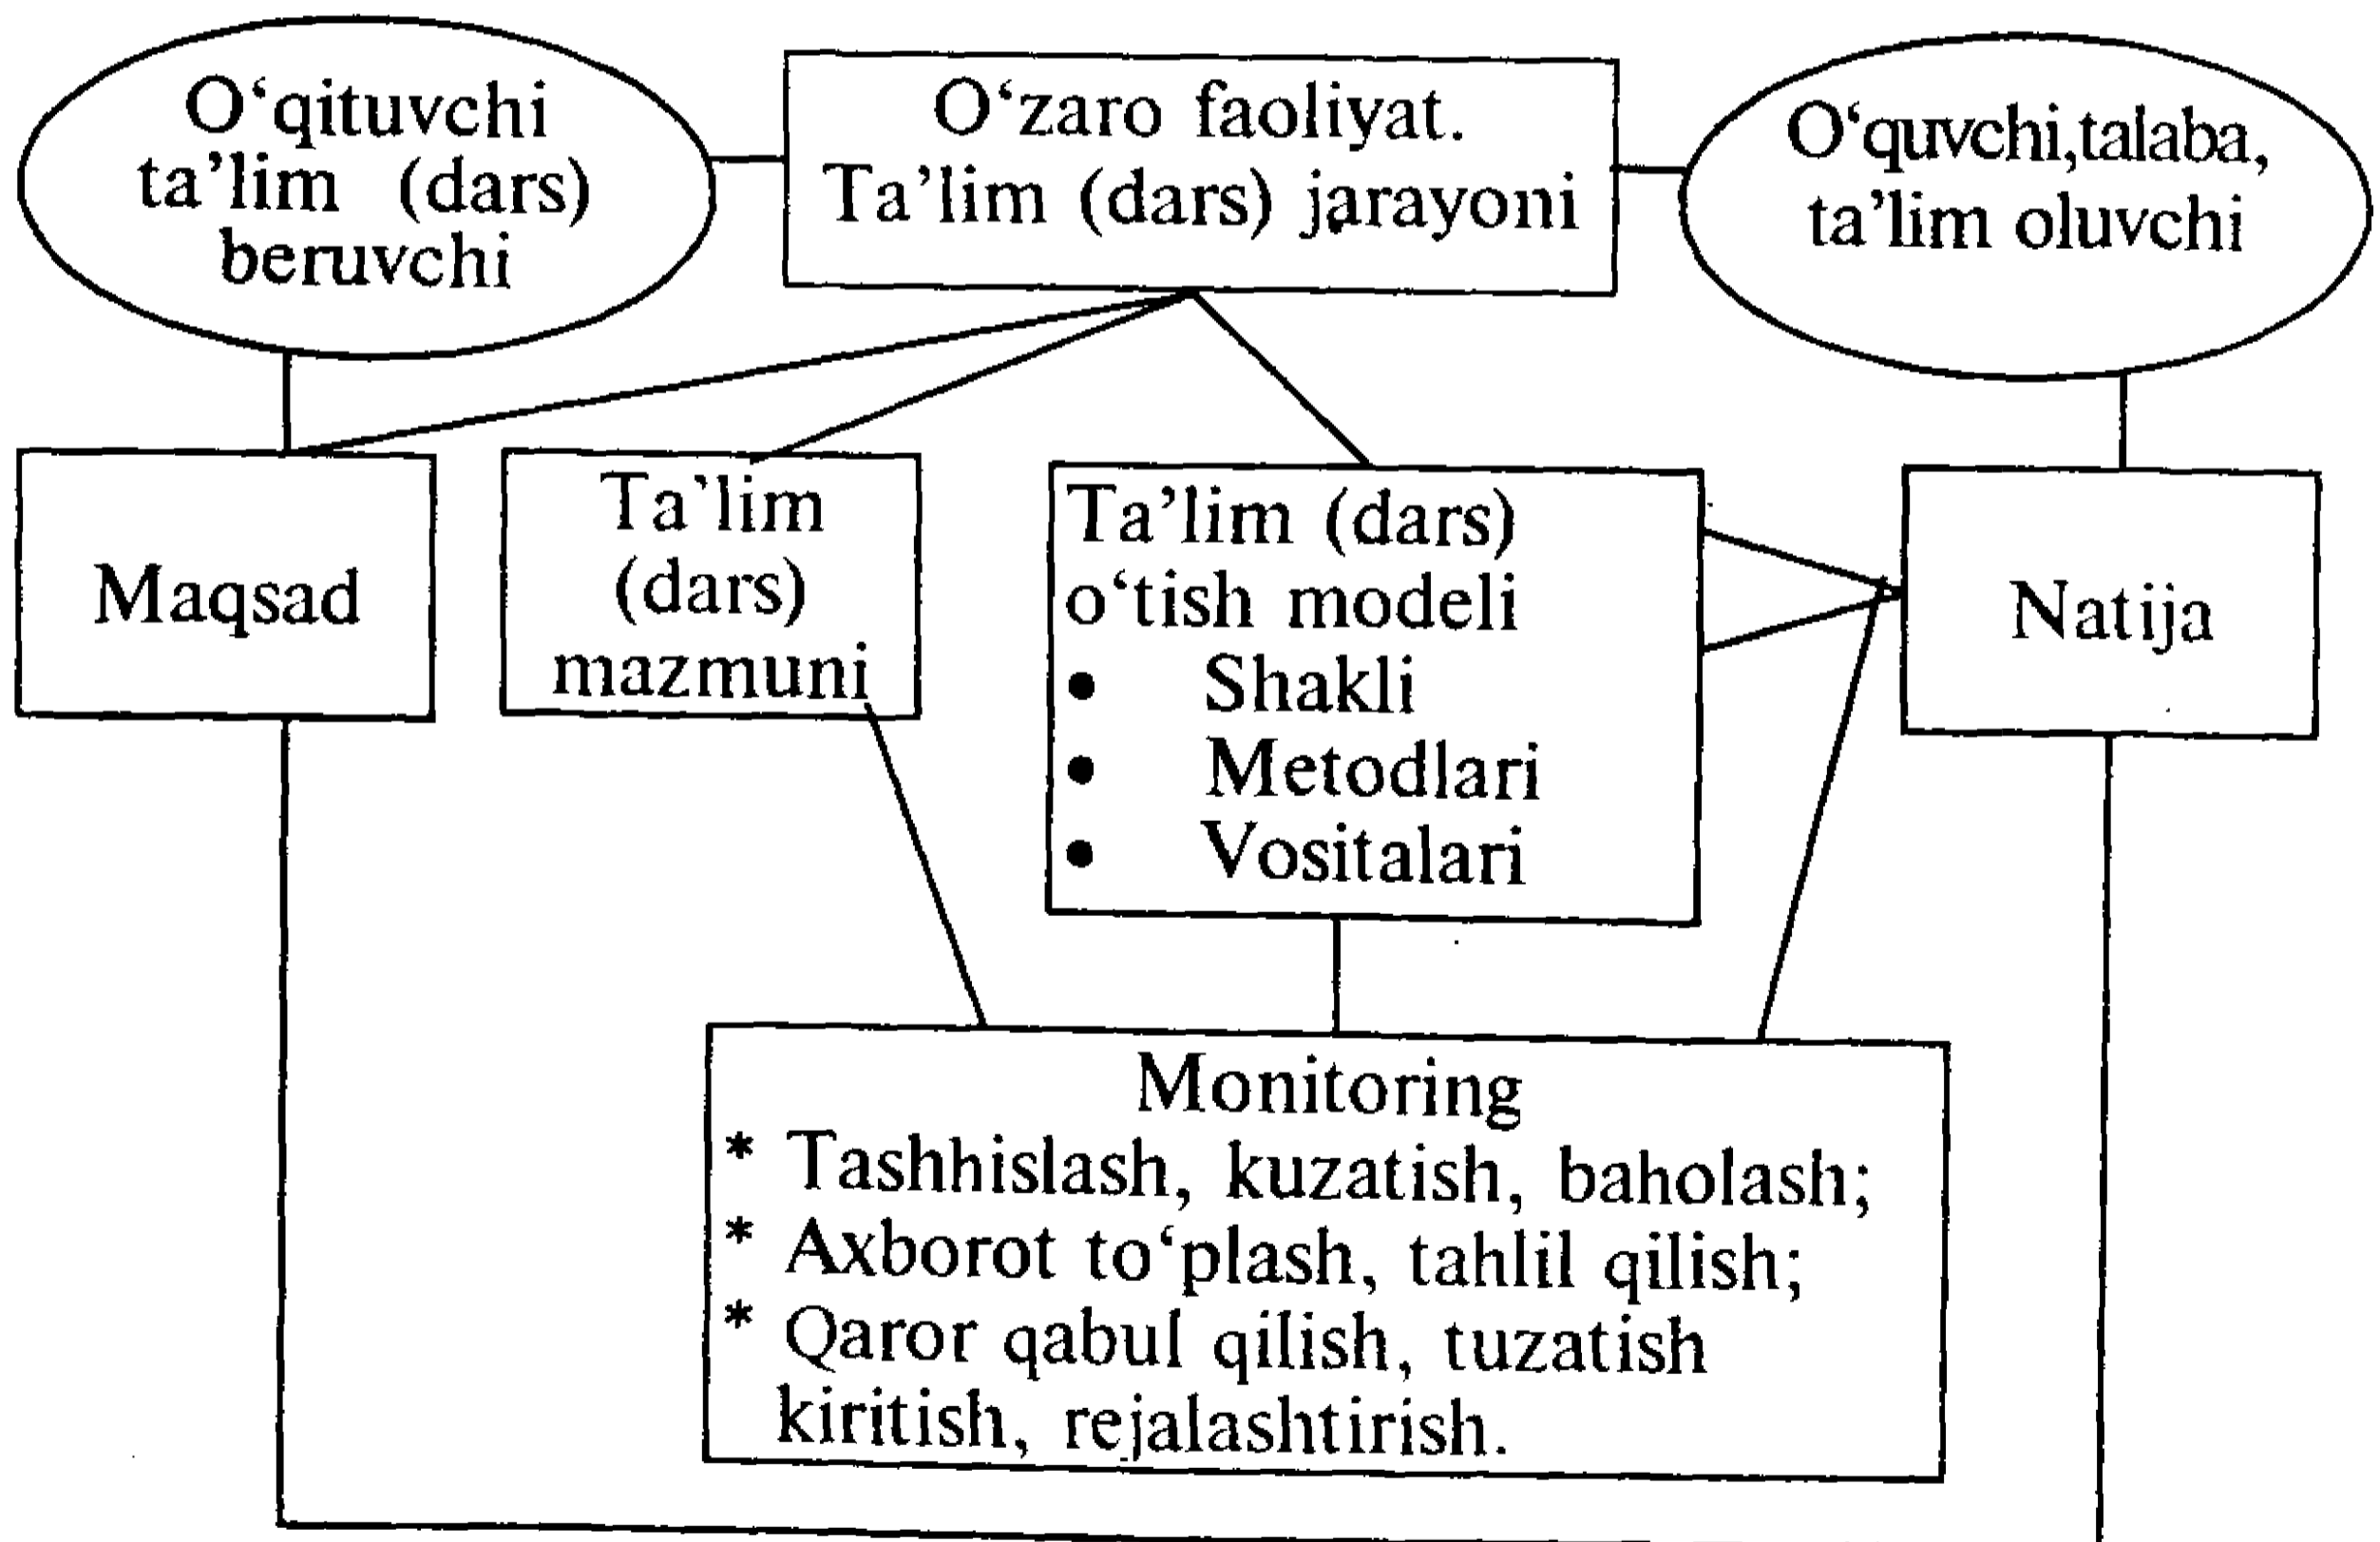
O‘qituvchi ta’lim (dars) beruvchi

O‘zaro faoliyat. Ta’lim (dars) jarayoni

O‘quvchi,talaba, ta’lim oluvchi

Maqsad

Ta’lim (dars) mazmuni

Ta’lim (dars) o‘tish modeli
• Shakli
• Metodlari
• Vositalari

Natija

Monitoring
* Tashhislash, kuzatish, baholash;
* Axborot to‘plash, tahlil qilish;
* Qaror qabul qilish, tuzatish kiritish, rejalashtirish.